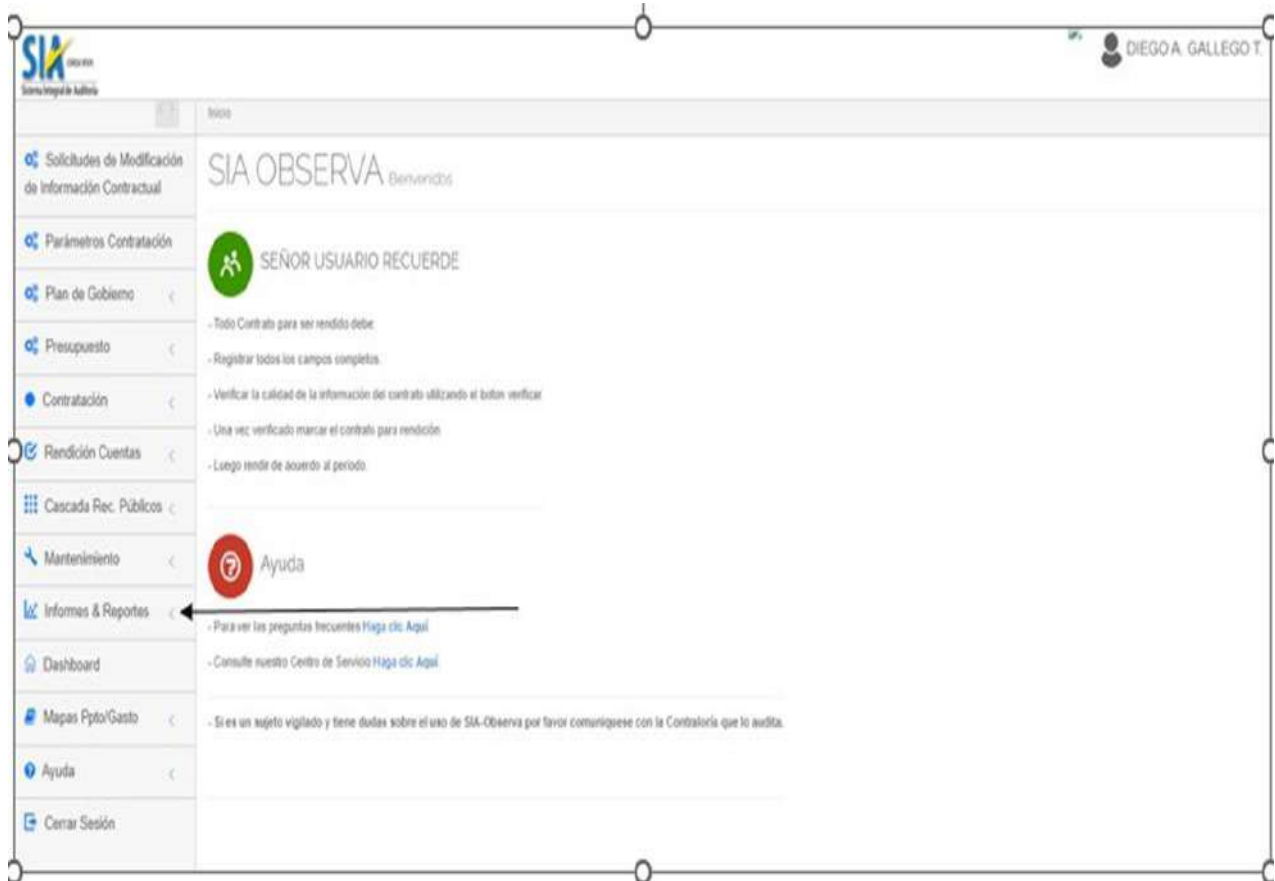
SIA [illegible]
Sistema Integral de Auditoría

DIEGO A. GALLEGO T.

Inicio

Solicitudes de Modificación de Información Contractual
Parámetros Contratación
Plan de Gobierno
Presupuesto
Contratación
Rendición Cuentas
Cascada Rec. Públicos
Mantenimiento
Informes & Reportes
Dashboard
Mapas Ppto/Gasto
Ayuda
Cerrar Sesión

SIA OBSERVA Bienvenidos

SEÑOR USUARIO RECUERDE

- Todo Contrato para ser rendido debe:
- Registrar todos los campos completos.
- Verificar la calidad de la información del contrato utilizando el boton verificar.
- Una vez verificado marcar el contrato para rendición.
- Luego rendir de acuerdo al periodo.

Ayuda

- Para ver las preguntas frecuentes Haga clic Aquí
- Consulte nuestro Centro de Servicio Haga clic Aquí

- Si es un sujeto vigilado y tiene dudas sobre el uso de SIA-Observa por favor comuniquese con la Contraloría que lo audita.